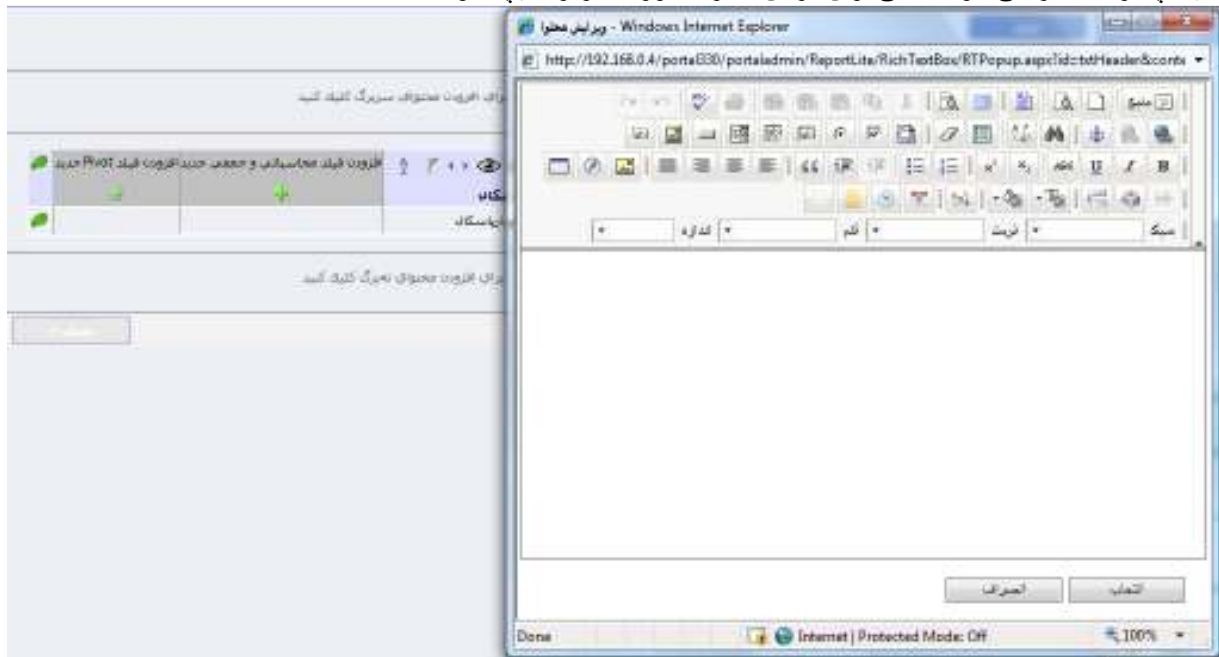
ویرایش محتوا - Windows Internet Explorer

http://192.168.0.4/portal330/portaladmin/ReportLite/RichTextBox/RTPopup.aspx?id=txtHeader&conte

منبع

سبک
فرمت
قلم
اندازه

انتخاب
انصراف

Done
Internet | Protected Mode: Off
100%

برای افزودن محتوای سربرگ کلیک کنید

افزودن فیلد محاسباتی و جمعی جدید
افزودن فیلد Pivot جدید

ستاد

برای افزودن محتوای تهرگ کلیک کنید